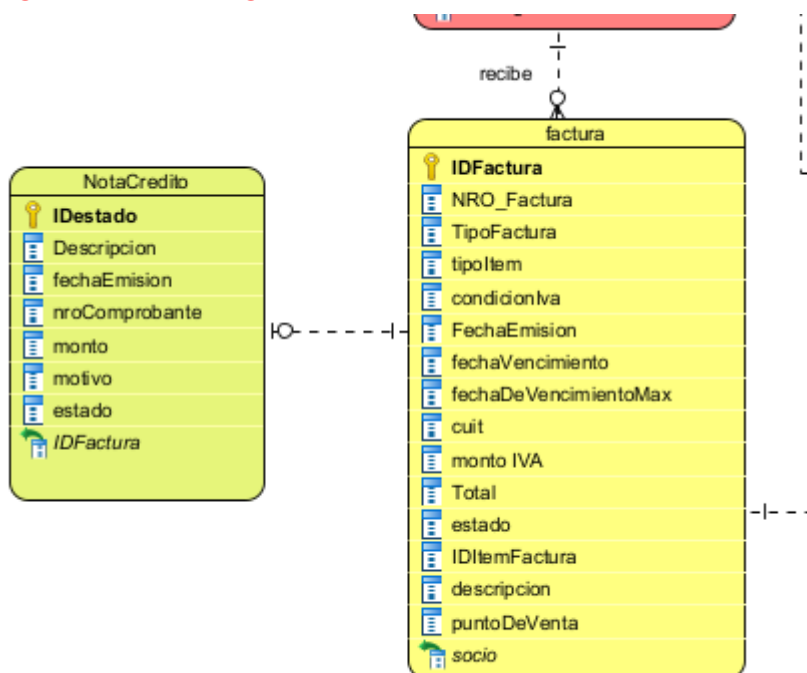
recibe

factura
IDFactura
NRO_Factura
TipoFactura
tipoItem
condicionIva
FechaEmision
fechaVencimiento
fechaDeVencimientoMax
cuit
monto IVA
Total
estado
IDItemFactura
descripcion
puntoDeVenta
socio

NotaCredito
IDestado
Descripcion
fechaEmision
nroComprobante
monto
motivo
estado
IDFactura